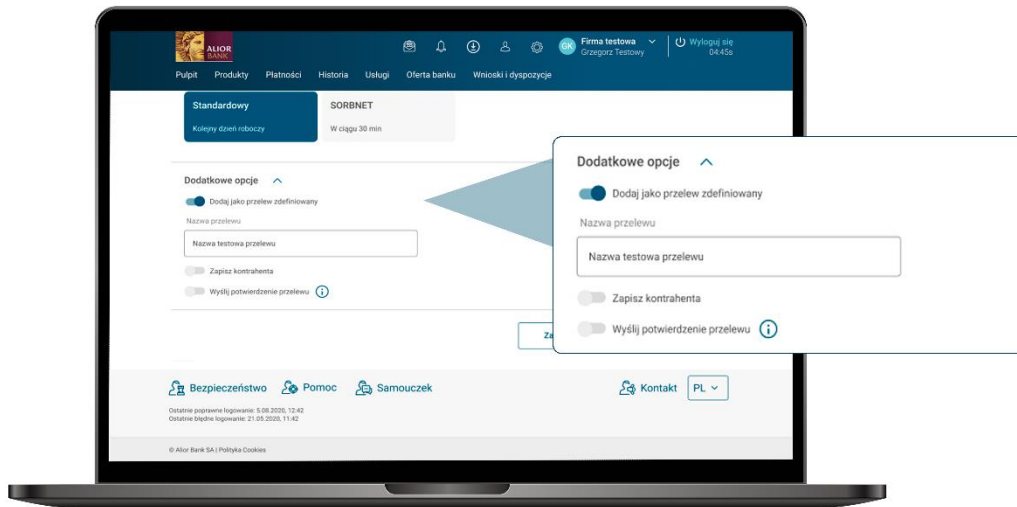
ALIOR BANK

GK Firma testowa
Grzegorz Testowy

Wyloguj się
04:45s

Pulpit Produkty Płatności Historia Usługi Oferta banku Wnioski i dyspozycje

Standardowy
Kolejny dzień roboczy

SORBNET
W ciągu 30 min

Dodatkowe opcje

Dodaj jako przelew zdefiniowany

Nazwa przelewu

Nazwa testowa przelewu

Zapisz kontrahenta

Wyślij potwierdzenie przelewu

Za

Dodatkowe opcje

Dodaj jako przelew zdefiniowany

Nazwa przelewu

Nazwa testowa przelewu

Zapisz kontrahenta

Wyślij potwierdzenie przelewu

Bezpieczeństwo Pomoc Samouczek

Kontakt PL

Ostatnie poprawne logowanie: 5.08.2020, 12:42
Ostatnie błędne logowanie: 21.05.2020, 11:42

© Alior Bank SA | Polityka Cookies